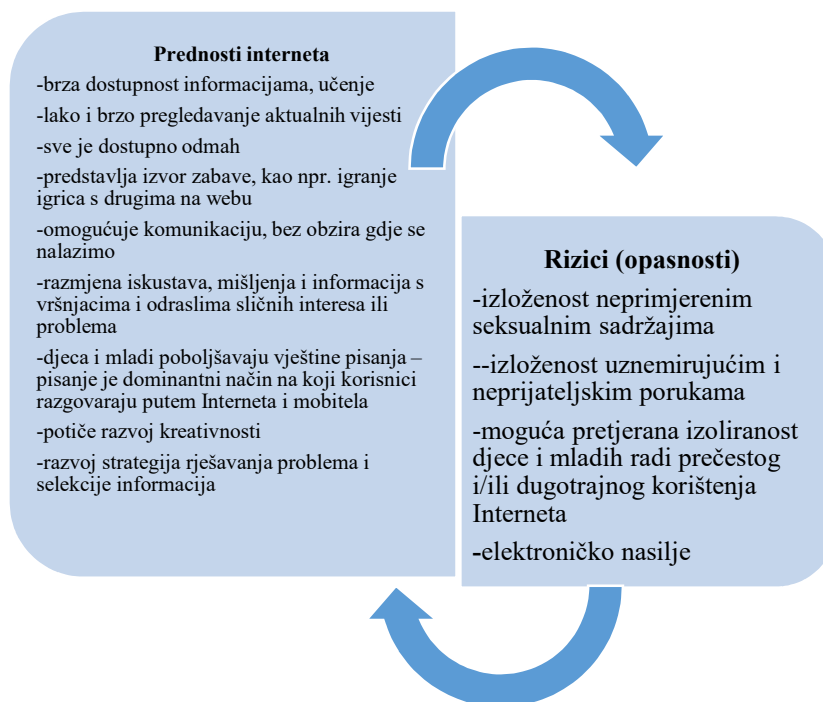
Prednosti interneta

-brza dostupnost informacijama, učenje

-lako i brzo pregledavanje aktualnih vijesti

-sve je dostupno odmah

-predstavlja izvor zabave, kao npr. igranje igrica s drugima na webu

-omogućuje komunikaciju, bez obzira gdje se nalazimo

-razmjena iskustava, mišljenja i informacija s vršnjacima i odraslima sličnih interesa ili problema

-djeca i mladi poboljšavaju vještine pisanja – pisanje je dominantni način na koji korisnici razgovaraju putem Interneta i mobitela

-potiče razvoj kreativnosti

-razvoj strategija rješavanja problema i selekcije informacija

Rizici (opasnosti)

-izloženost neprimjerenim seksualnim sadržajima

--izloženost uznemirujućim i neprijateljskim porukama

-moguća pretjerana izoliranost djece i mladih radi prečestog i/ili dugotrajnog korištenja Interneta

-elektroničko nasilje